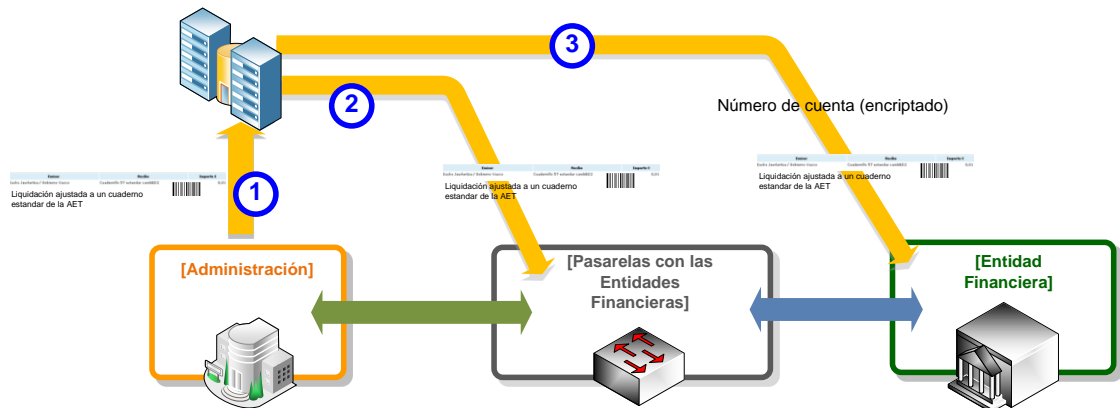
3

2

Número de cuenta (encriptado)

1

Liquidación ajustada a un cuaderno estandar de la AET

Liquidación ajustada a un cuaderno estandar de la AET

Liquidación ajustada a un cuaderno estandar de la AET

[Administración]

[Pasarelas con las Entidades Financieras]

[Entidad Financiera]